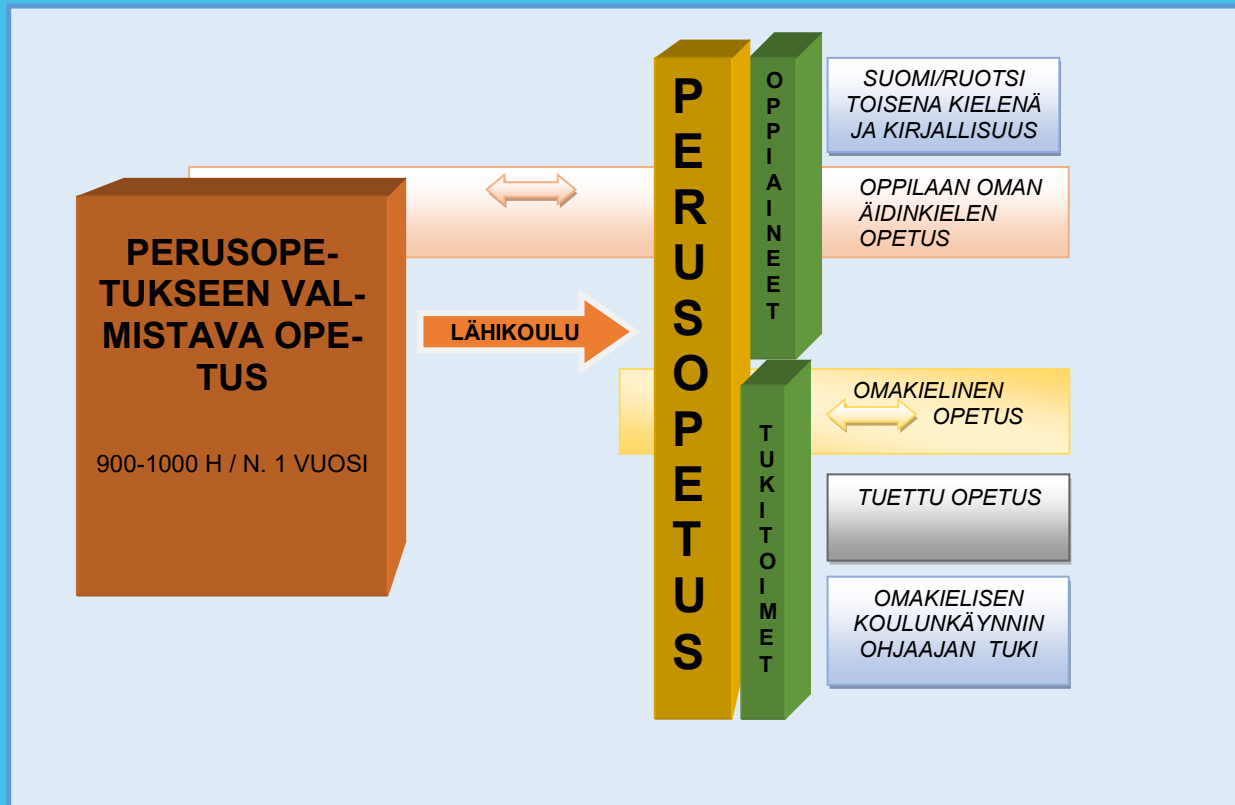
PERUSOPETUKSEEN VALMISTAVA OPETUS

900-1000 H / N. 1 VUOSI

LÄHIKOULU

PERUSOPETUS

OPPIAINEET

TUKITOIMET

SUOMI/RUOTSI TOISENA KIELENÄ JA KIRJALLISUUS

OPPILAAN OMAN ÄIDINKIELEN OPETUS

OMAKIELINEN OPETUS

TUETTU OPETUS

OMAKIELISEN KOULUNKÄYNNIN OHJAAJAN TUKI